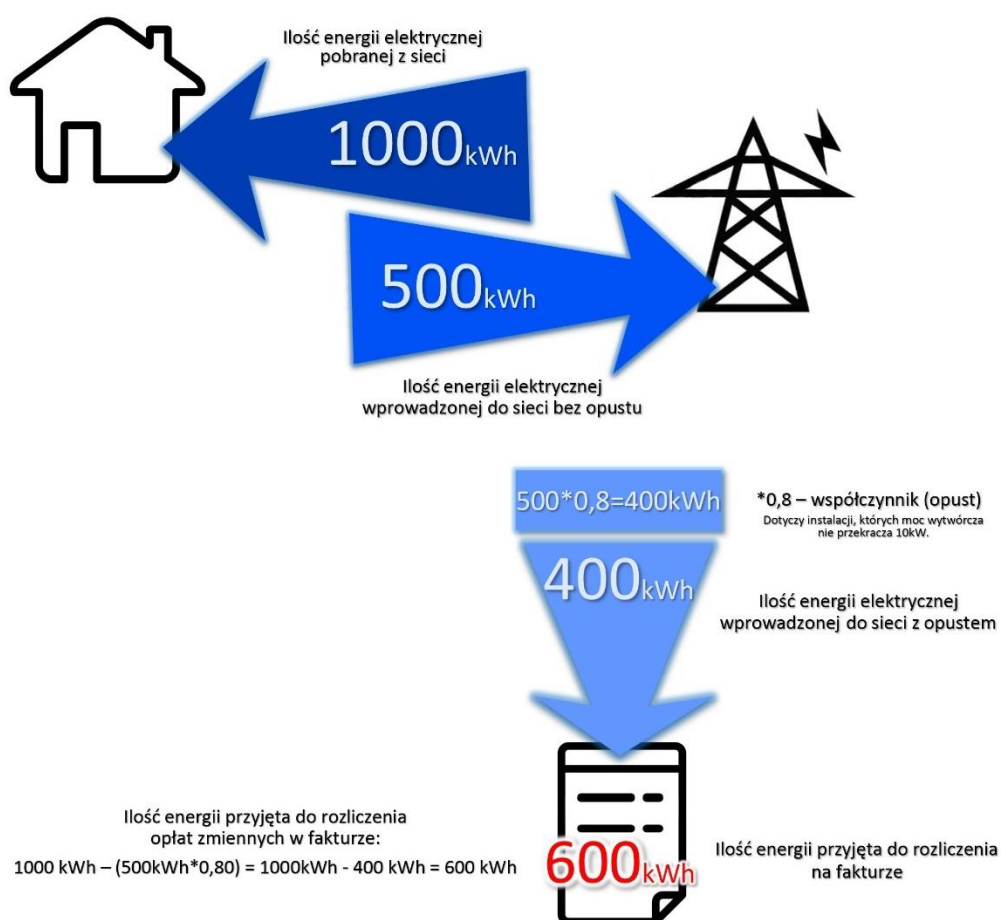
Ilość energii elektrycznej pobranej z sieci

1000kWh

500kWh

Ilość energii elektrycznej wprowadzonej do sieci bez opustu

500*0,8=400kWh

*0,8 – współczynnik (opust)
Dotyczy instalacji, których moc wytwórcza nie przekracza 10kW.

400kWh

Ilość energii elektrycznej wprowadzonej do sieci z opustem

Ilość energii przyjęta do rozliczenia opłat zmiennych w fakturze:
1000 kWh – (500kWh*0,80) = 1000kWh - 400 kWh = 600 kWh

600kWh

Ilość energii przyjęta do rozliczenia na fakturze